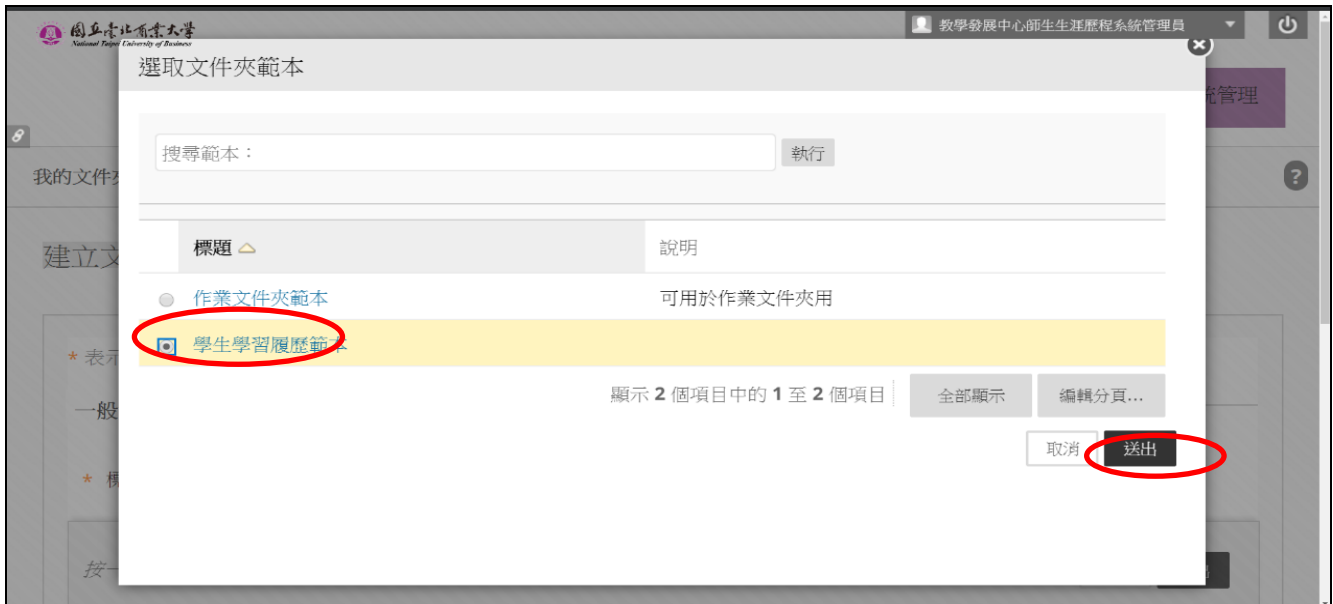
國立臺北商業大學
National Taipei University of Business

教學發展中心師生生涯歷程系統管理員

統管理

我的文件夾

建立文

* 表示

一般

* 標

按一

選取文件夾範本

搜尋範本：

執行

| 標題 | 說明 |
|---|---|
| 作業文件夾範本 | 可用於作業文件夾用 |
| 學生學習履歷範本 | |

顯示 2 個項目中的 1 至 2 個項目

全部顯示

編輯分頁...

取消

送出